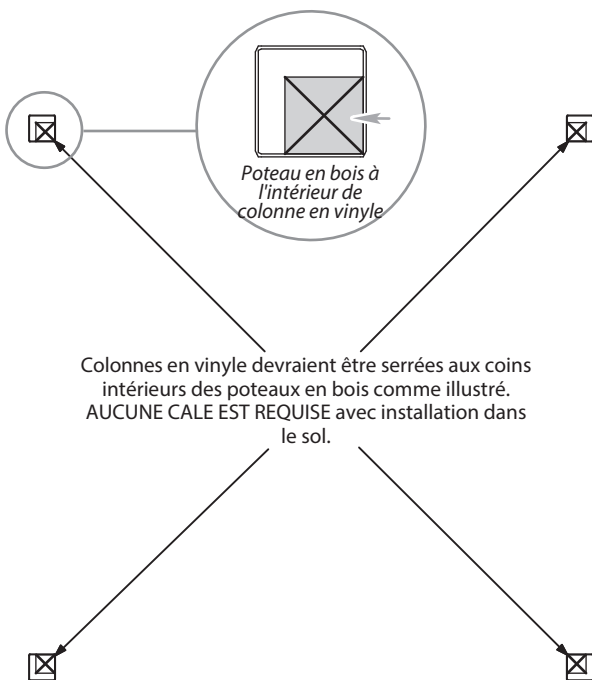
Poteau en bois à l'intérieur de colonne en vinyle

Colonnes en vinyle devraient être serrées aux coins intérieurs des poteaux en bois comme illustré. AUCUNE CALE EST REQUISE avec installation dans le sol.